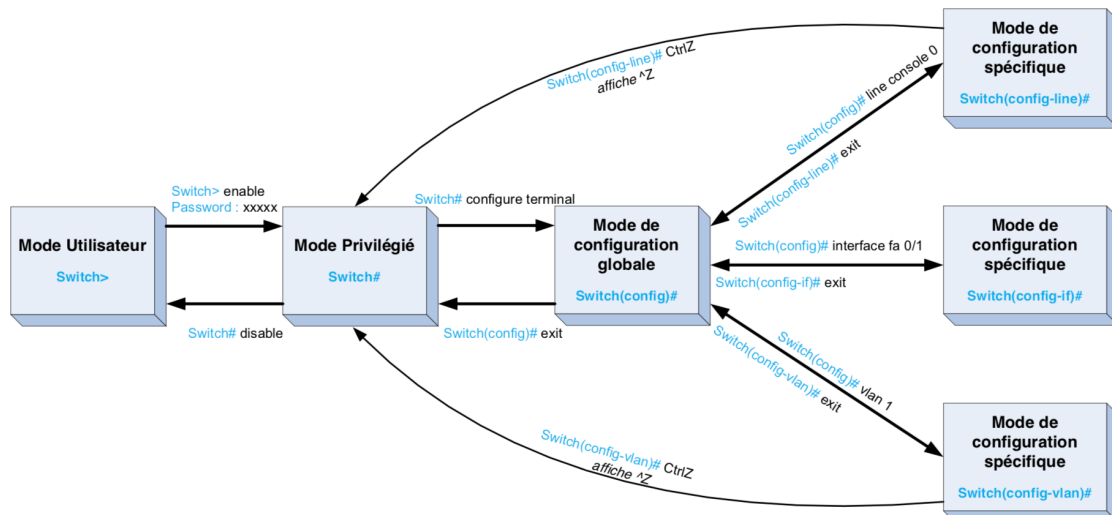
Mode de configuration spécifique
Switch(config-line)#

Switch(config-line)# CtrlZ
affiche ^Z

Switch(config)# line console 0

Switch(config-line)# exit

Switch> enable
Password : xxxxx

Switch# configure terminal

Mode Utilisateur
Switch>

Mode Privilégié
Switch#

Mode de configuration globale
Switch(config)#

Switch(config)# interface fa 0/1

Switch(config-if)# exit

Mode de configuration spécifique
Switch(config-if)#

Switch# disable

Switch(config)# exit

Switch(config)# vlan 1

Switch(config-vlan)# exit

Switch(config-vlan)# CtrlZ
affiche ^Z

Mode de configuration spécifique
Switch(config-vlan)#